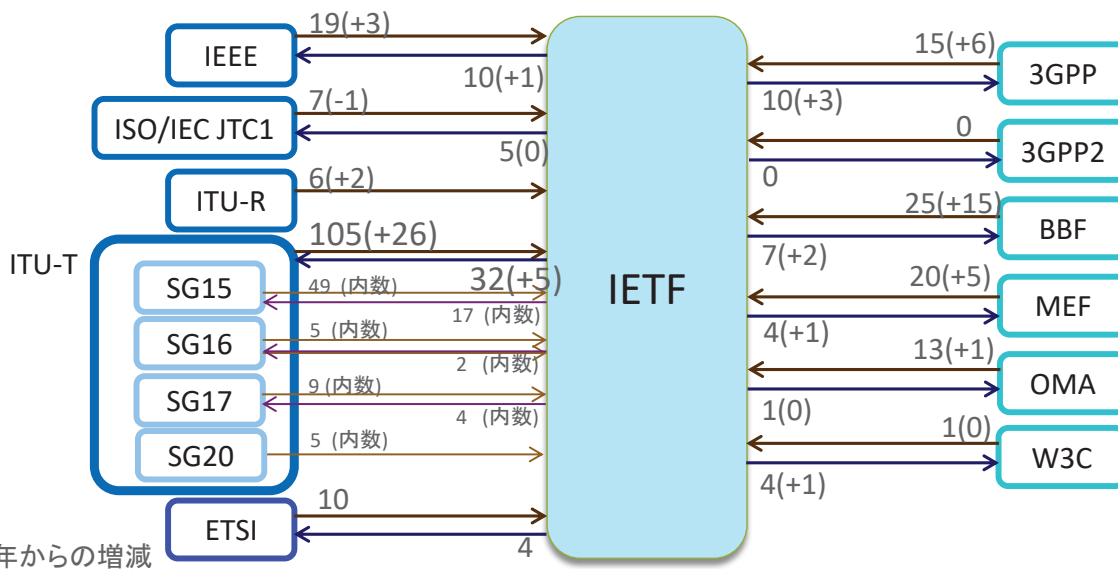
19(+3)
IEEE
10(+1)
7(-1)
ISO/IEC JTC1
5(0)
6(+2)
ITU-R
105(+26)
ITU-T
32(+5)
SG15
49 (内数)
17 (内数)
SG16
5 (内数)
2 (内数)
SG17
9 (内数)
4 (内数)
SG20
5 (内数)
10
ETSI
4
年からの増減
IETF
15(+6)
3GPP
10(+3)
0
3GPP2
0
25(+15)
BBF
7(+2)
20(+5)
MEF
4(+1)
13(+1)
OMA
1(0)
1(0)
W3C
4(+1)